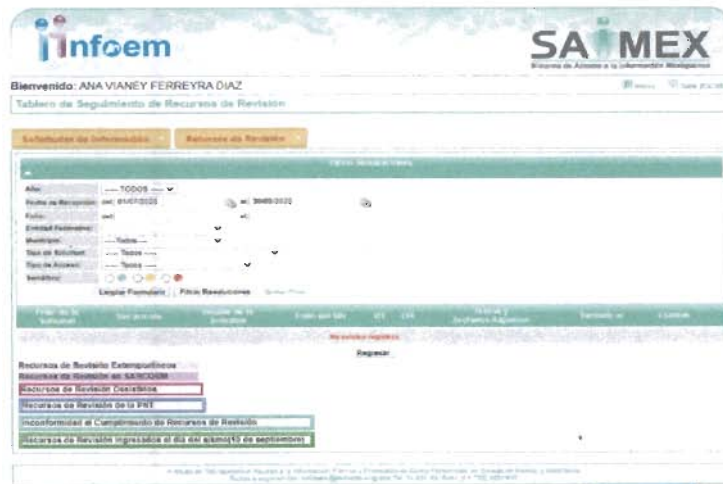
infoem

SAIMEX
Sistema de Acceso a la Información Mexiquense

Bienvenido: ANA VIANEY FERREYRA DIAZ

Tablero de Seguimiento de Recursos de Revisión

Solicitudes de Información | Recursos de Revisión

Filtro de Búsqueda

Año: ---- TODOS ----
Fecha de Recepción: del: 01/07/2022 al: 30/09/2022
Folio: del: al:
Entidad Federativa:
Municipio: ---- Todos ----
Tipo de Solicitud: ---- Todos ----
Tipo de Acceso: ---- Todos ----
Semáforo:

Limpiar Formulario | Filtro Resoluciones | Borrar Filtro

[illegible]

No existen registros

Regresar

Recursos de Revisión Extemporáneos
Recursos de Revisión en SARCOEM
Recursos de Revisión Desechados
Recursos de Revisión de la PNT
Inconformidad al Cumplimiento de Recursos de Revisión
Recursos de Revisión ingresados el día del sismo(19 de septiembre)

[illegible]